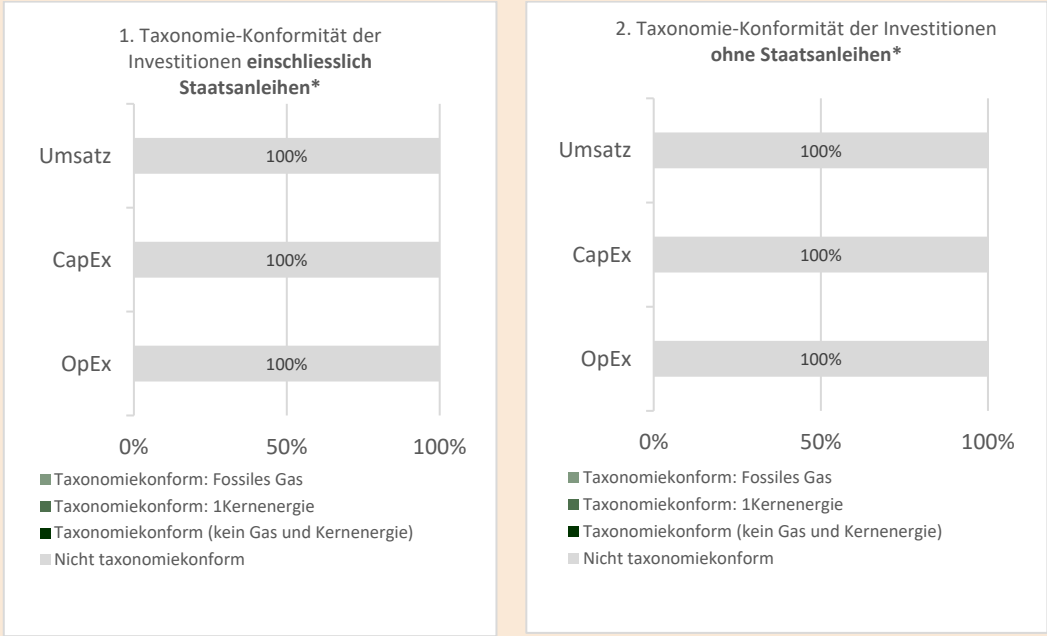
1. Taxonomie-Konformität der Investitionen **einschliesslich Staatsanleihen\***

Umsatz 100%

CapEx 100%

OpEx 100%

0% 50% 100%

Taxonomiekonform: Fossiles Gas
Taxonomiekonform: 1Kernenergie
Taxonomiekonform (kein Gas und Kernenergie)
Nicht taxonomiekonform

2. Taxonomie-Konformität der Investitionen **ohne Staatsanleihen\***

Umsatz 100%

CapEx 100%

OpEx 100%

0% 50% 100%

Taxonomiekonform: Fossiles Gas
Taxonomiekonform: 1Kernenergie
Taxonomiekonform (kein Gas und Kernenergie)
Nicht taxonomiekonform